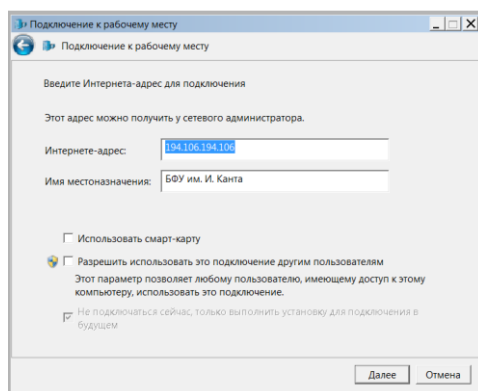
Подключение к рабочему месту

Подключение к рабочему месту

Введите Интернета-адрес для подключения

Этот адрес можно получить у сетевого администратора.

Интернете-адрес: 194.106.194.106

Имя местоназначения: БФУ им. И. Канта

Использовать смарт-карту

Разрешить использовать это подключение другим пользователям

Этот параметр позволяет любому пользователю, имеющему доступ к этому компьютеру, использовать это подключение.

Не подключаться сейчас, только выполнить установку для подключения в будущем

Далее Отмена